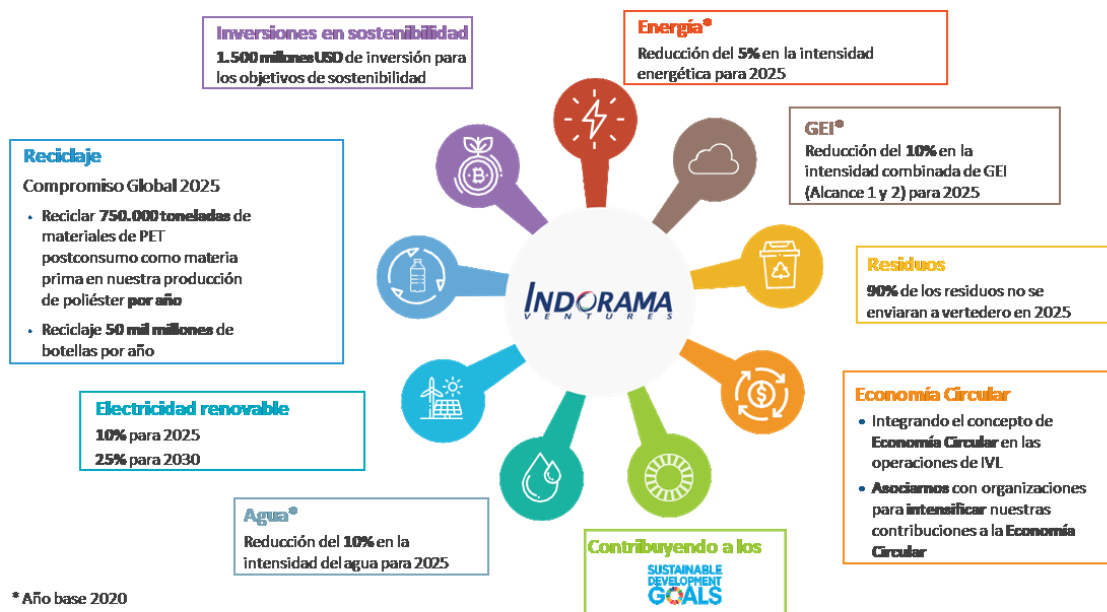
Inversiones en sostenibilidad
1.500 millones USD de inversión para los objetivos de sostenibilidad

Energía*
Reducción del 5% en la intensidad energética para 2025

GEI*
Reducción del 10% en la intensidad combinada de GEI (Alcance 1 y 2) para 2025

Reciclaje
Compromiso Global 2025
• Reciclar 750.000 toneladas de materiales de PET postconsumo como materia prima en nuestra producción de poliéster por año
• Reciclaje 50 mil millones de botellas por año

INDORAMA VENTURES

Residuos
90% de los residuos no se enviaran a vertedero en 2025

Economía Circular
• Integrando el concepto de Economía Circular en las operaciones de IVL
• Asociarnos con organizaciones para intensificar nuestras contribuciones a la Economía Circular

Electricidad renovable
10% para 2025
25% para 2030

Agua*
Reducción del 10% en la intensidad del agua para 2025

Contribuyendo a los
SUSTAINABLE DEVELOPMENT GOALS

* Año base 2020